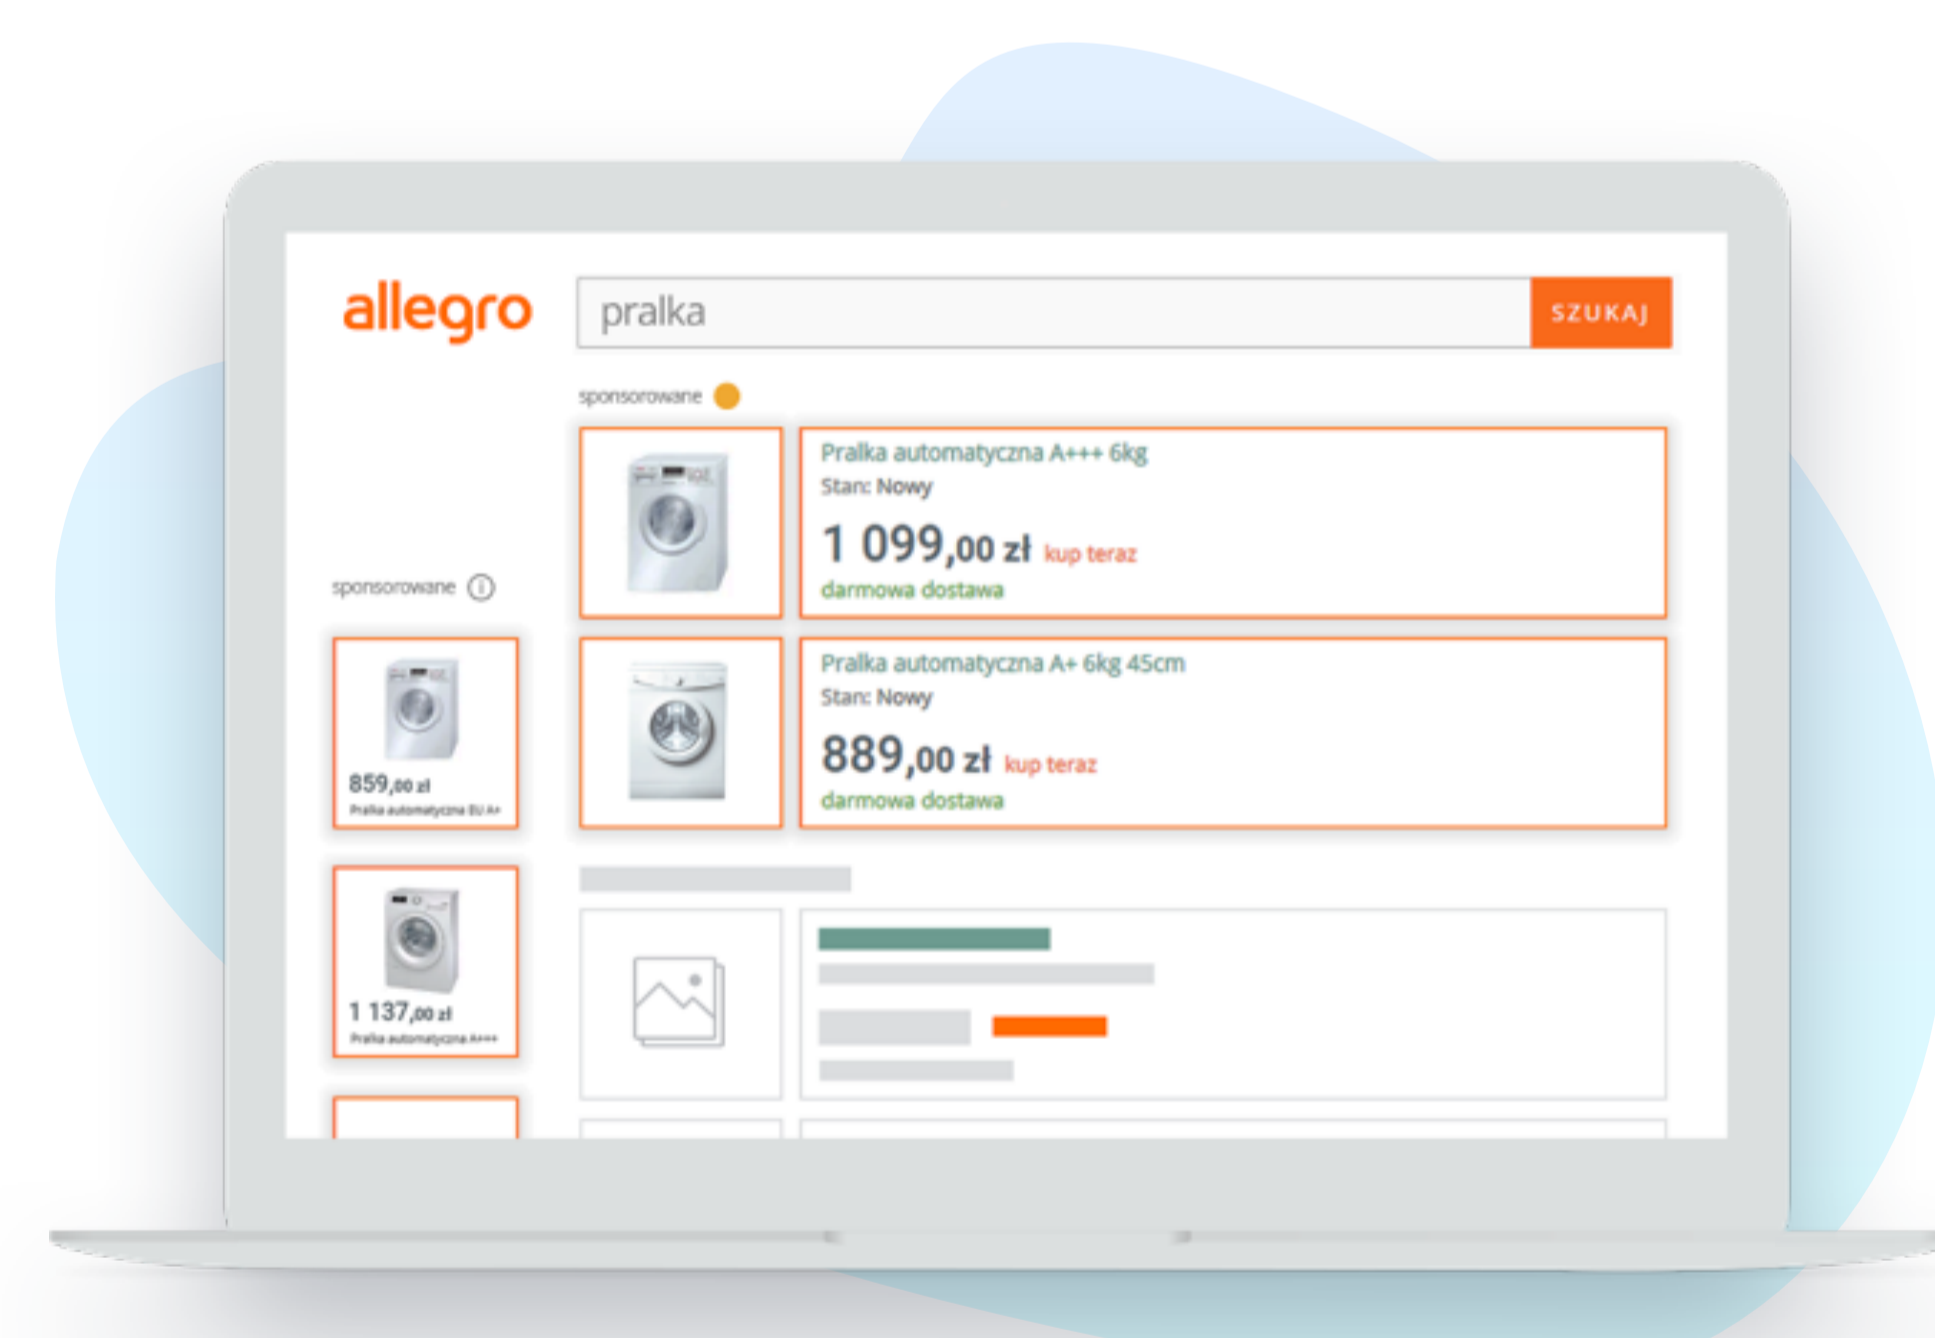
allegro

pralka

SZUKAJ

sponsorowane

Pralka automatyczna A+++ 6kg
Stan: Nowy
1 099,00 zł kup teraz
darmowa dostawa

Pralka automatyczna A+ 6kg 45cm
Stan: Nowy
889,00 zł kup teraz
darmowa dostawa

sponsorowane

859,00 zł
Pralka automatyczna EU A+

1 137,00 zł
Pralka automatyczna A+++